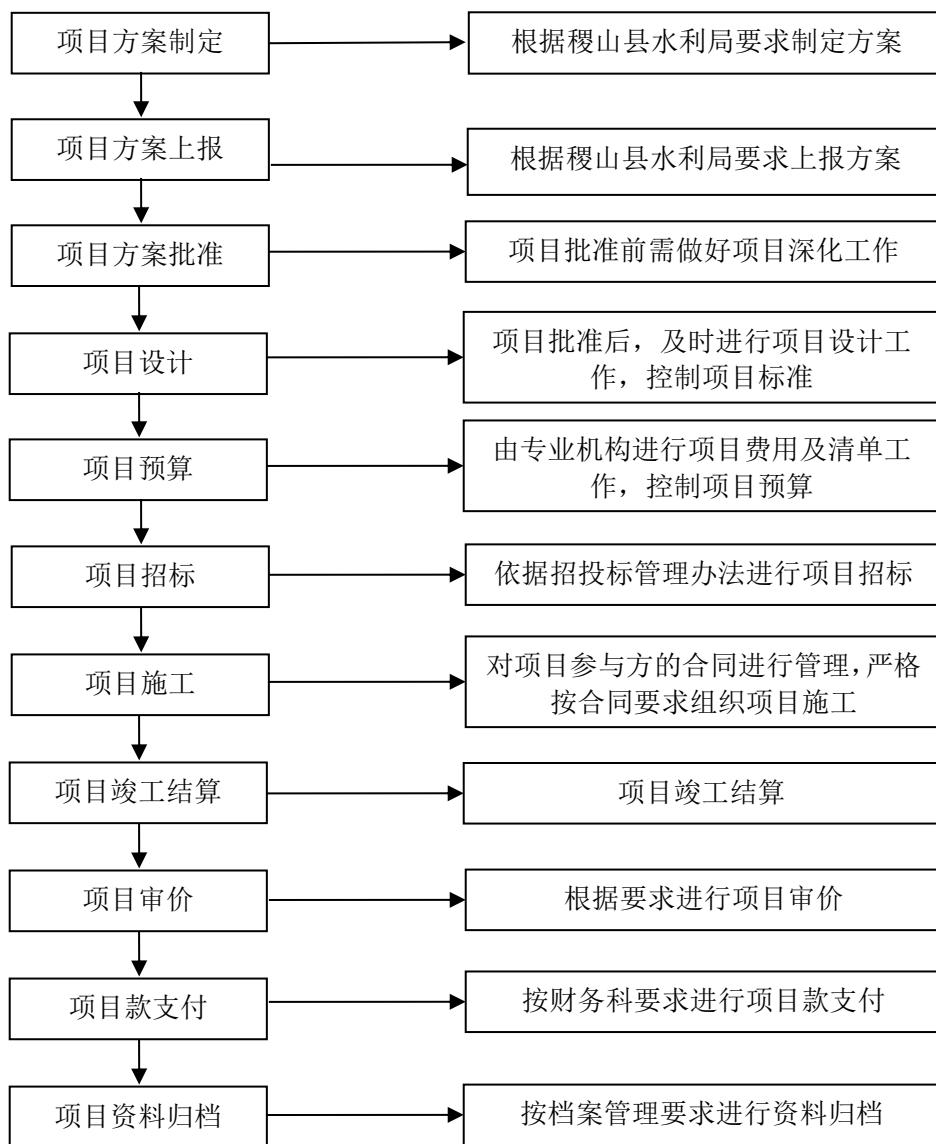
项目方案制定

根据稷山县水利局要求制定方案

项目方案上报

根据稷山县水利局要求上报方案

项目方案批准

项目批准前需做好项目深化工作

项目设计

项目批准后，及时进行项目设计工作，控制项目标准

项目预算

由专业机构进行项目费用及清单工作，控制项目预算

项目招标

依据招投标管理办法进行项目招标

项目施工

对项目参与方的合同进行管理，严格按合同要求组织项目施工

项目竣工结算

项目竣工结算

项目审价

根据要求进行项目审价

项目款支付

按财务科要求进行项目款支付

项目资料归档

按档案管理要求进行资料归档